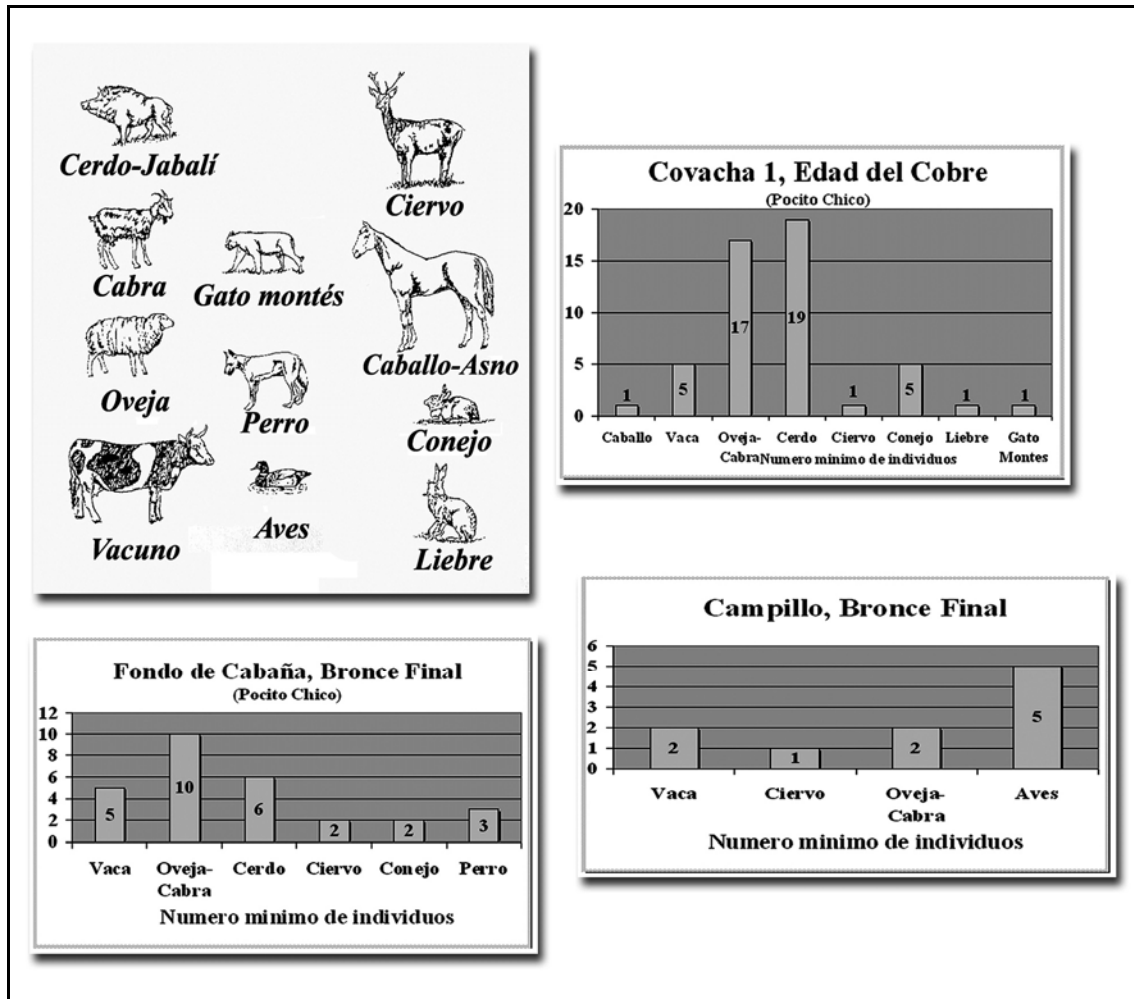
Cerdo-Jabalí
Ciervo
Cabra
Gato montés
Caballo-Asno
Oveja
Perro
Conejo
Vacuno
Aves
Liebre

Covacha 1, Edad del Cobre
(Pocito Chico)

| | Caballo | Vaca | Oveja-Cabra | Cerdo | Ciervo | Conejo | Liebre | Gato Montes |
|---|---|---|---|---|---|---|---|---|
| Numero minimo de individuos | 1 | 5 | 17 | 19 | 1 | 5 | 1 | 1 |

20
15
10
5
0

Fondo de Cabaña, Bronce Final
(Pocito Chico)

| | Vaca | Oveja-Cabra | Cerdo | Ciervo | Conejo | Perro |
|---|---|---|---|---|---|---|
| Numero minimo de individuos | 5 | 10 | 6 | 2 | 2 | 3 |

12
10
8
6
4
2
0

Campillo, Bronce Final

| | Vaca | Ciervo | Oveja-Cabra | Aves |
|---|---|---|---|---|
| Numero minimo de individuos | 2 | 1 | 2 | 5 |

6
5
4
3
2
1
0